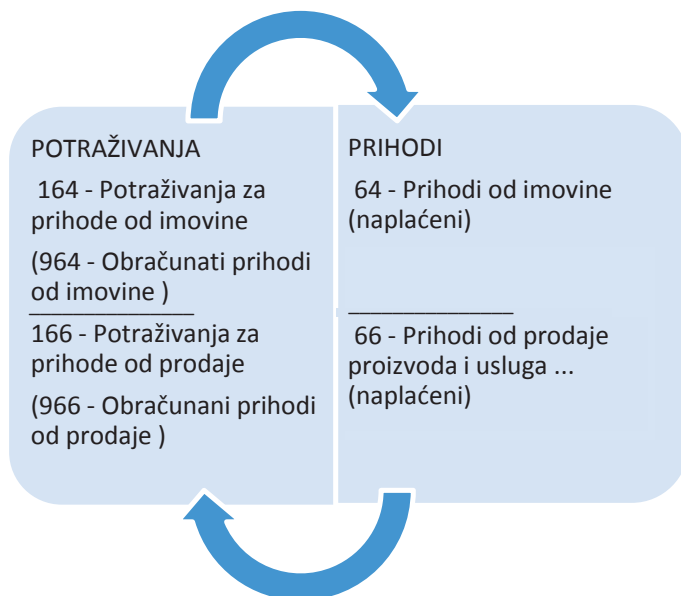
POTRAŽIVANJA

164 - Potraživanja za prihode od imovine

(964 - Obračunati prihodi od imovine )

166 - Potraživanja za prihode od prodaje

(966 - Obračunani prihodi od prodaje )

PRIHODI

64 - Prihodi od imovine (naplaćeni)

66 - Prihodi od prodaje proizvoda i usluga ... (naplaćeni)